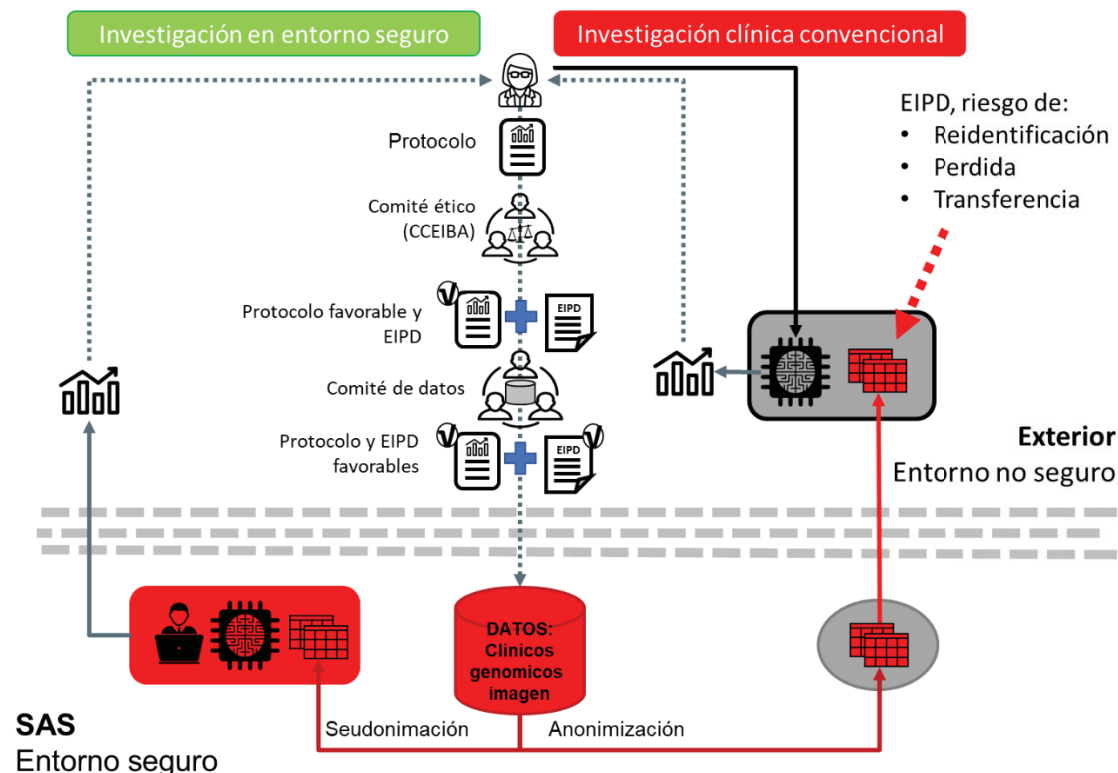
Investigación en entorno seguro

Investigación clínica convencional

Protocolo

Comité ético (CCEIBA)

Protocolo favorable y EIPD

EIPD

Comité de datos

Protocolo y EIPD favorables

EIPD

EIPD, riesgo de:
• Reidentificación
• Perdida
• Transferencia

Exterior
Entorno no seguro

DATOS: Clínicos genomicos imagen

Seudonimación

Anonimización

SAS
Entorno seguro